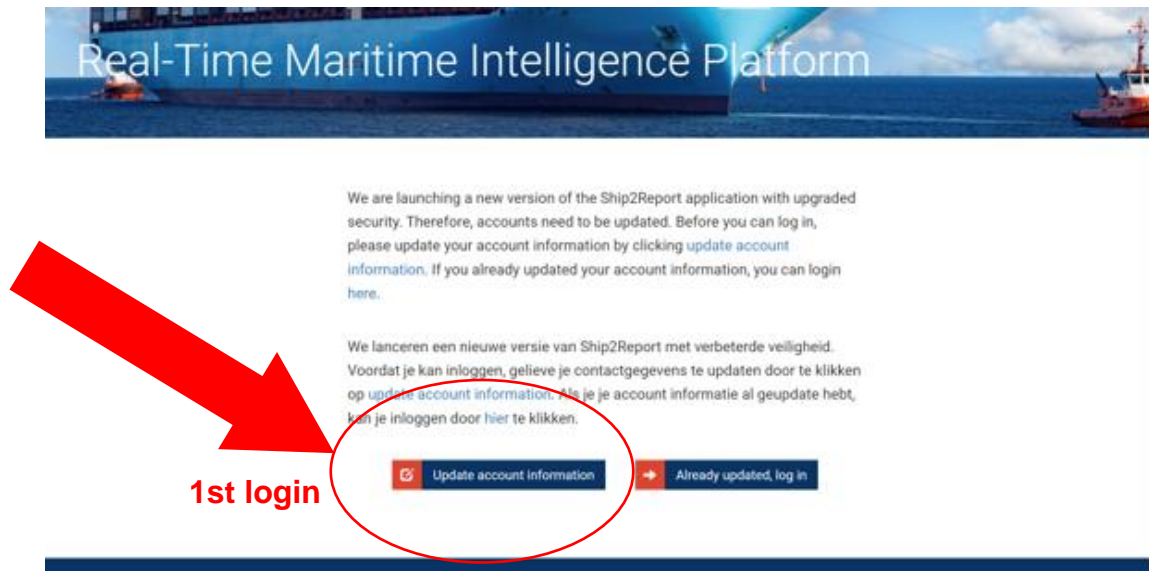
Real-Time Maritime Intelligence Platform

We are launching a new version of the Ship2Report application with upgraded security. Therefore, accounts need to be updated. Before you can log in, please update your account information by clicking update account information. If you already updated your account information, you can login here.

We lanceren een nieuwe versie van Ship2Report met verbeterde veiligheid. Voordat je kan inloggen, gelieve je contactgegevens te updaten door te klikken op update account information. Als je je account informatie al geupdate hebt, kan je inloggen door hier te klikken.

1st login

Update account information

Already updated, log in